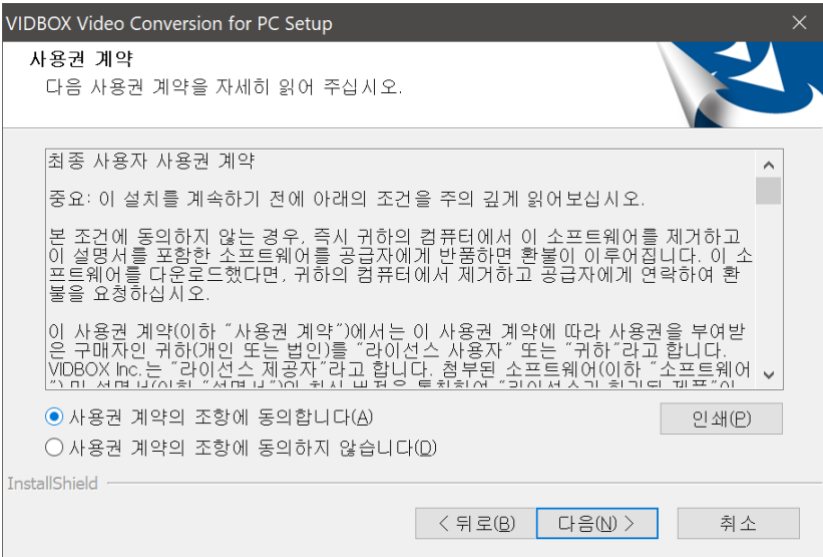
VIDBOX Video Conversion for PC Setup

사용권 계약
다음 사용권 계약을 자세히 읽어 주십시오.

최종 사용자 사용권 계약

중요: 이 설치를 계속하기 전에 아래의 조건을 주의 깊게 읽어보십시오.

본 조건에 동의하지 않는 경우, 즉시 귀하의 컴퓨터에서 이 소프트웨어를 제거하고 이 설명서를 포함한 소프트웨어를 공급자에게 반품하면 환불이 이루어집니다. 이 소프트웨어를 다운로드했다면, 귀하의 컴퓨터에서 제거하고 공급자에게 연락하여 환불을 요청하십시오.

이 사용권 계약(이하 "사용권 계약")에서는 이 사용권 계약에 따라 사용권을 부여받은 구매자인 귀하(개인 또는 법인)를 "라이선스 사용자" 또는 "귀하"라고 합니다. VIDBOX Inc.는 "라이선스 제공자"라고 합니다. 첨부된 소프트웨어(이하 "소프트웨어 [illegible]

사용권 계약의 조항에 동의합니다(A)
사용권 계약의 조항에 동의하지 않습니다(D)

인쇄(P)

InstallShield

< 뒤로(B)   다음(N) >   취소